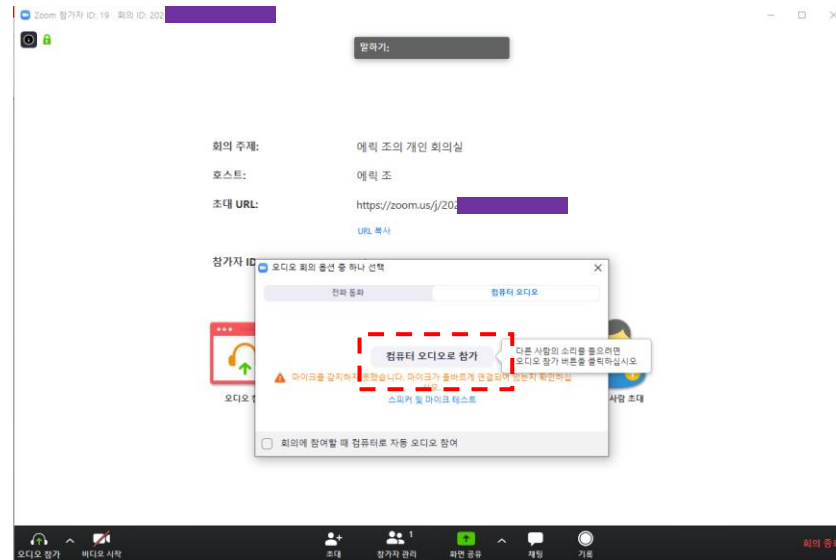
Zoom 참가자 ID: 19 회의 ID: 202

말하기:

회의 주제: 에릭 조의 개인 회의실

호스트: 에릭 조

초대 URL: https://zoom.us/j/202

URL 복사

참가자 ID

오디오 회의 옵션 중 하나 선택

전화 통화

컴퓨터 오디오

컴퓨터 오디오로 참가

다른 사람의 소리를 들으려면 오디오 참가 버튼을 클릭하십시오

마이크를 감지하지 못했습니다. 마이크가 올바르게 연결되어 있는지 확인하십시오.

스피커 및 마이크 테스트

오디오 참

사람 초대

회의에 참여할 때 컴퓨터로 자동 오디오 참여

오디오 참가

비디오 시작

초대

1

참가자 관리

화면 공유

채팅

기록

회의 종료